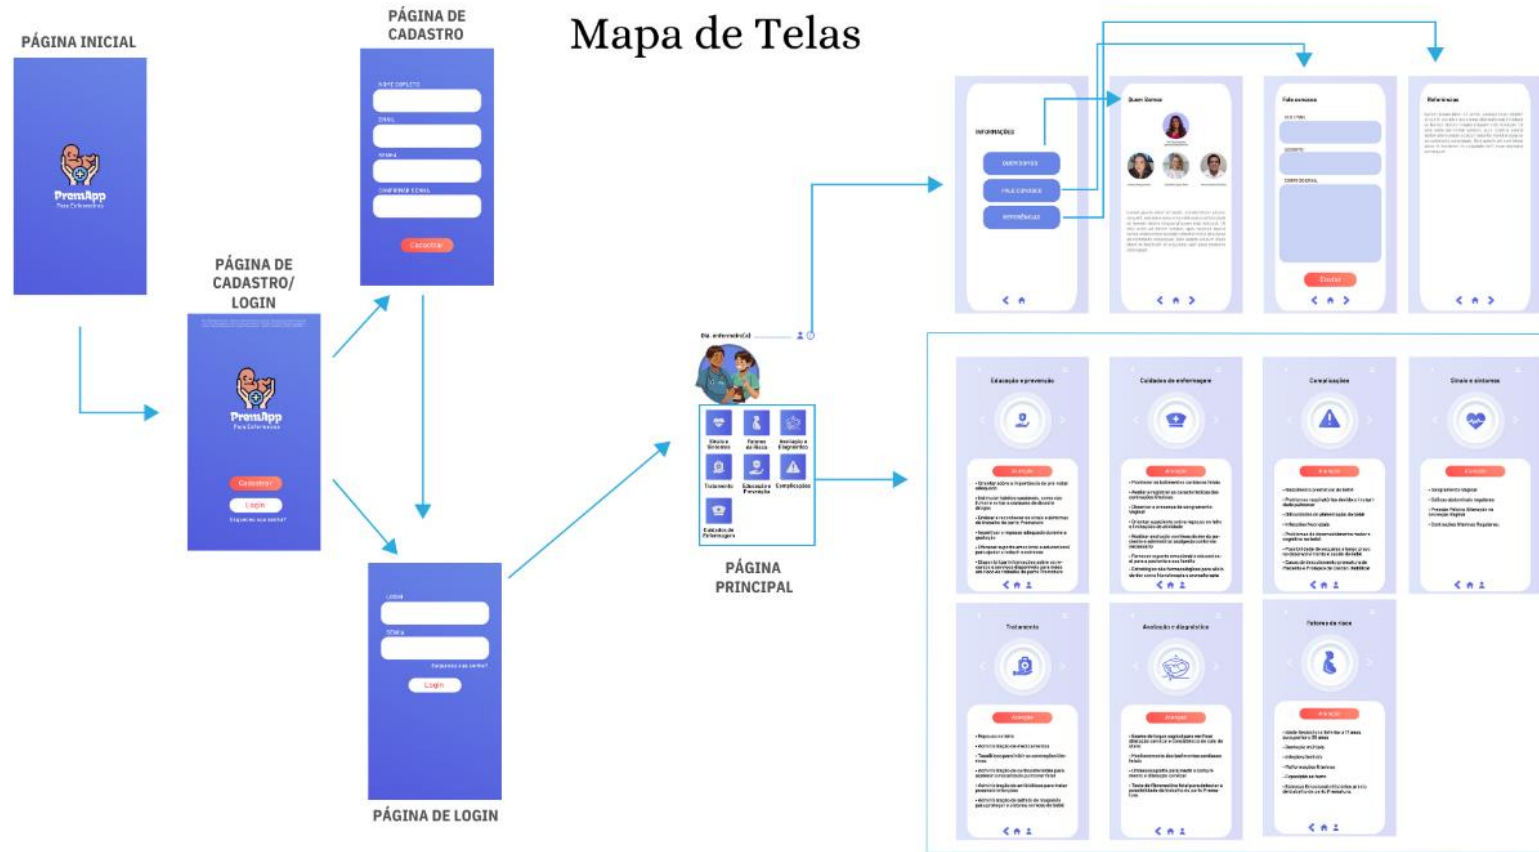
Mapa de Telas

PÁGINA INICIAL

PremApp
Para Enfermeiros

PÁGINA DE CADASTRO/ LOGIN

PremApp
Para Enfermeiros

Cadastrar
Login
Esqueceu sua senha?

PÁGINA DE CADASTRO

NOME COMPLETO
EMAIL
SENHA
CONFIRMAR E-MAIL
Cadastrar

PÁGINA DE LOGIN

LOGIN
SENHA
Esqueceu sua senha?
Login

Olá, enfermeiro(a)

Sinais e Sintomas
Fatores de Risco
Avaliação e Diagnóstico
Tratamento
Educação e Prevenção
Complicações
Cuidados de Enfermagem

PÁGINA PRINCIPAL

INFORMAÇÕES
QUEM SOMOS
FALE CONOSCO
REFERÊNCIAS

Quem Somos

Fale conosco
Enviar

Referências

Educação e prevenção
Atenção

Cuidados de enfermagem
Atenção

Complicações
Atenção

Sinais e sintomas
Atenção

Tratamento
Atenção

Avaliação e diagnóstico
Atenção

Fatores de risco
Atenção

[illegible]